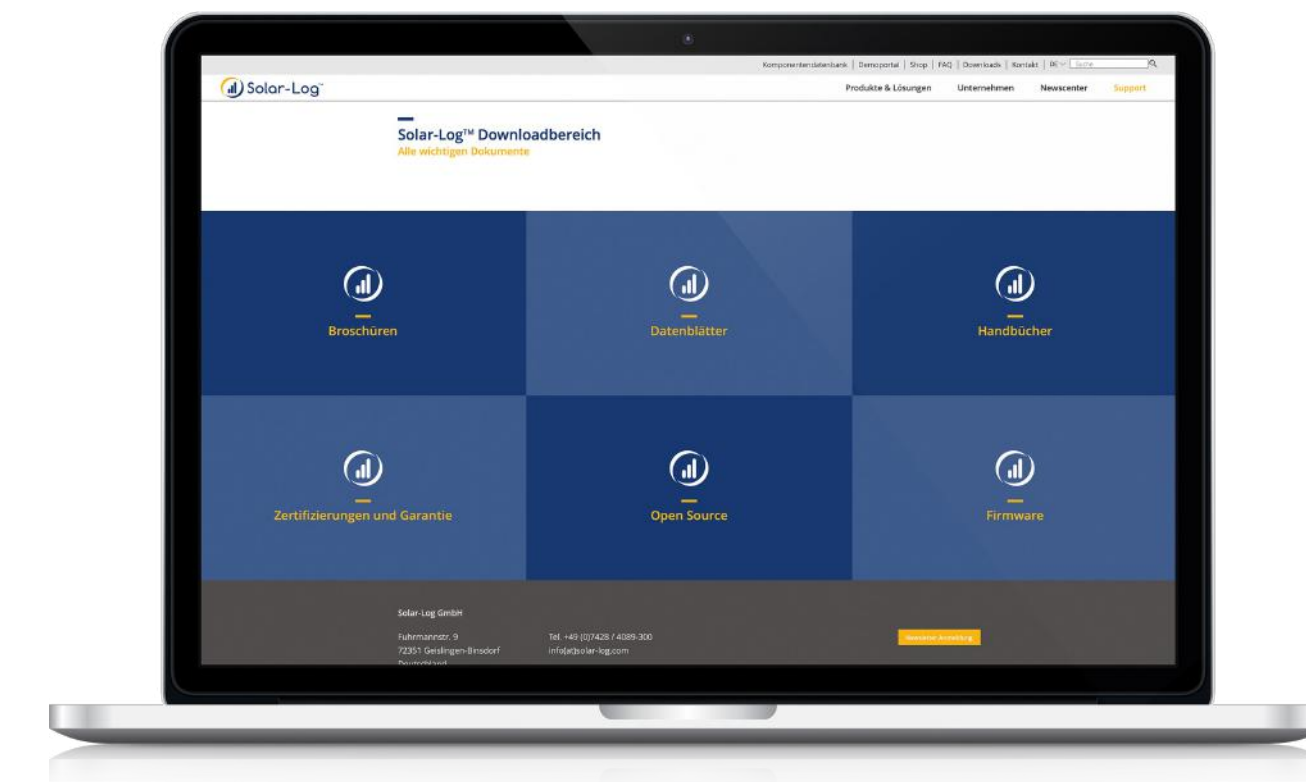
Komponentendatenbank | Demoportal | Shop | FAQ | Downloads | Kontakt | DE Suche

Solar-Log™

Produkte & Lösungen Unternehmen Newscenter Support

Solar-Log™ Downloadbereich
Alle wichtigen Dokumente

Broschüren

Datenblätter

Handbücher

Zertifizierungen und Garantie

Open Source

Firmware

Solar-Log GmbH

Fuhrmannstr. 9
72351 Geislingen-Binsdorf
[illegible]

Tel. +49 (0)7428 / 4089-300
info[at]solar-log.com

Newsletter Anmeldung